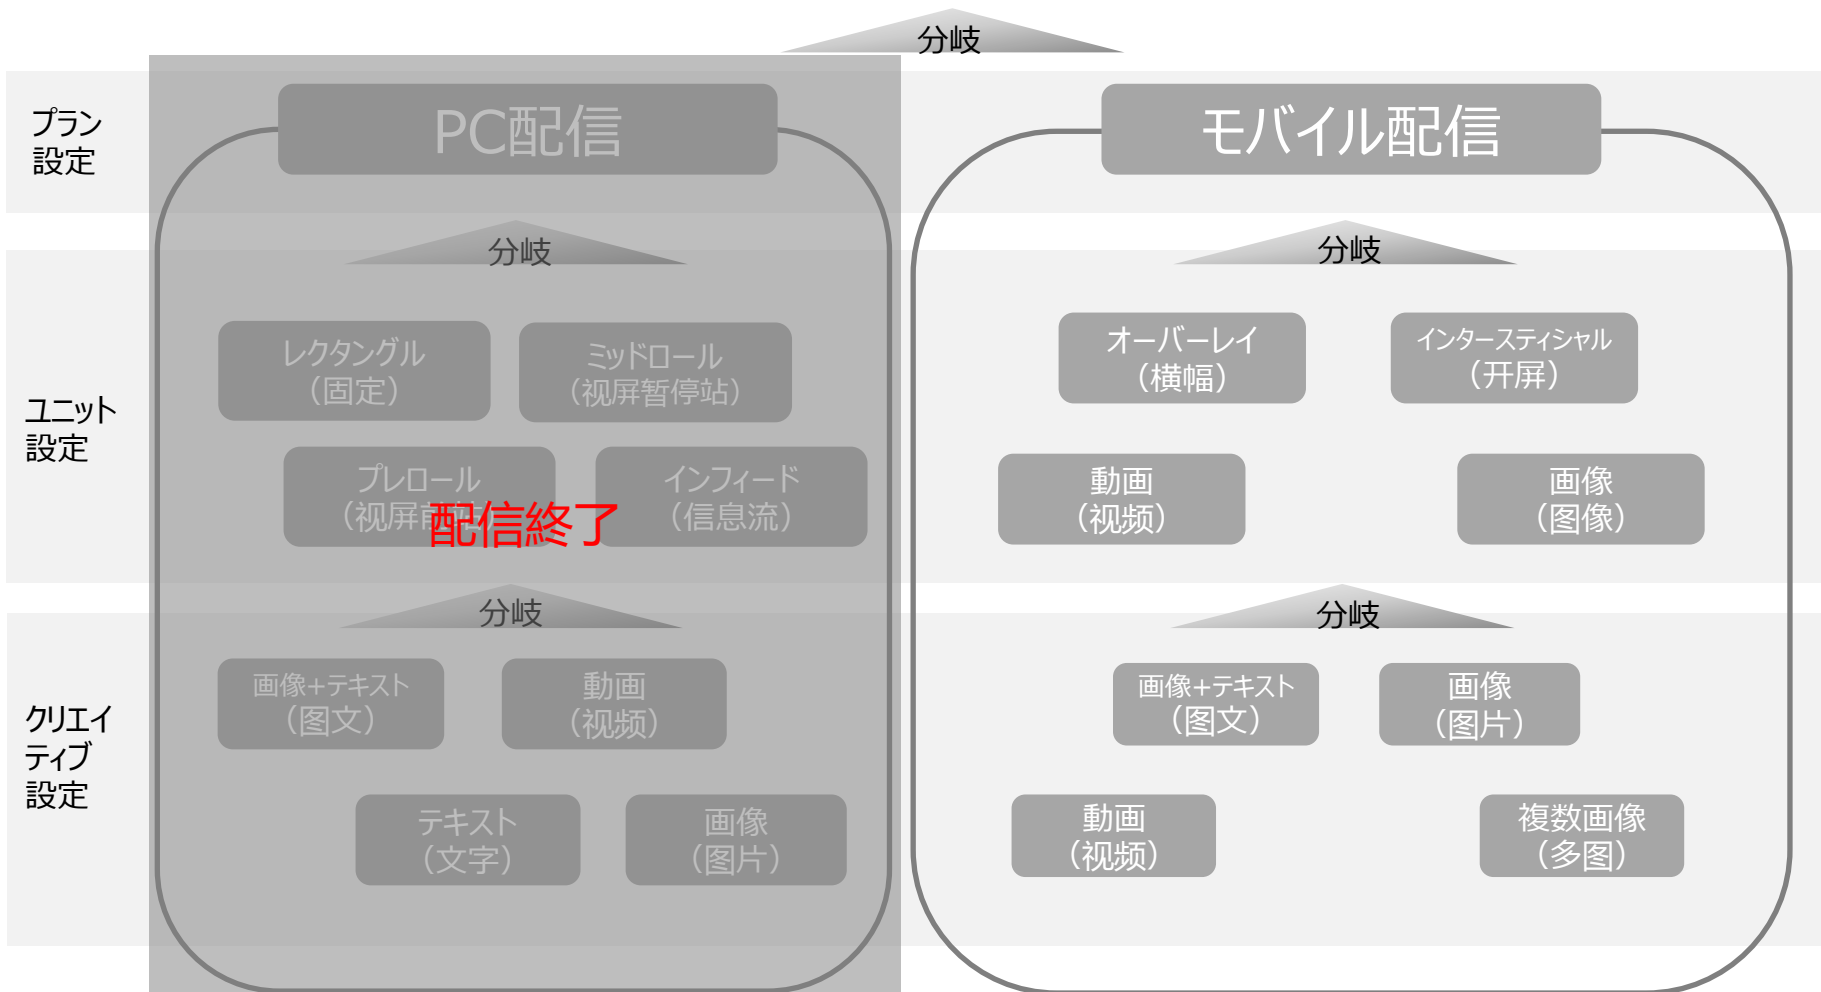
分岐

プラン設定

PC配信

モバイル配信

分岐

分岐

ユニット設定

レクタングル（固定）

ミッドロール（视屏暂停站）

オーバーレイ（横幅）

インタースティシャル（开屏）

プレロール（视屏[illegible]

配信終了

インフィード（信息流）

動画（视频）

画像（图像）

分岐

分岐

クリエイティブ設定

画像+テキスト（图文）

動画（视频）

画像+テキスト（图文）

画像（图片）

テキスト（文字）

画像（图片）

動画（视频）

複数画像（多图）